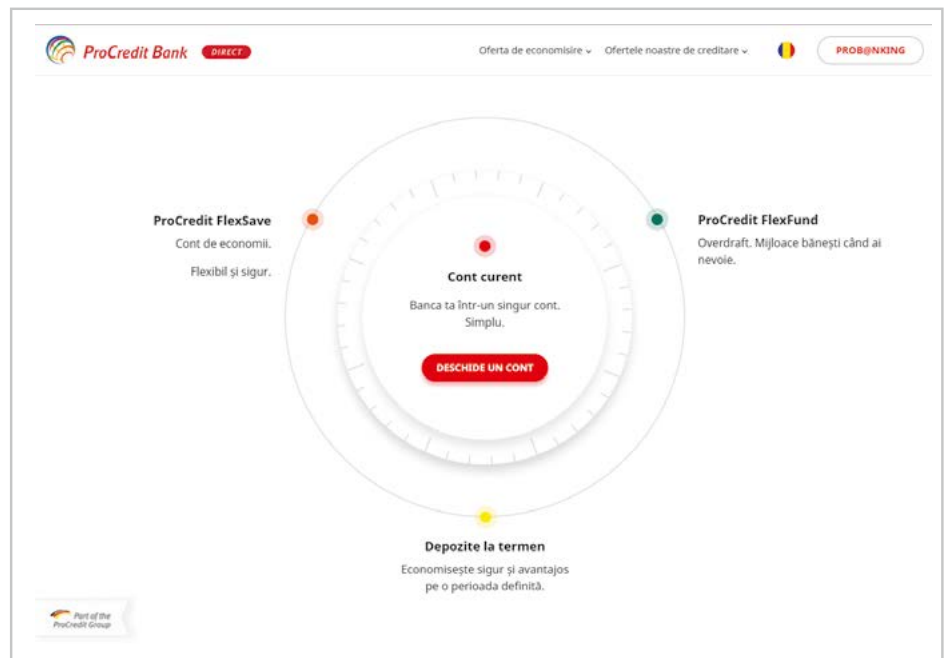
ProCredit Bank DIRECT

Oferta de economisire ⌄ Ofertele noastre de creditare ⌄ PROB@NKING

ProCredit FlexSave
Cont de economii.
Flexibil și sigur.

ProCredit FlexFund
Overdraft. Mijloace bănești când ai nevoie.

Cont curent
Banca ta într-un singur cont. Simplu.

DESCHIDE UN CONT

Depozite la termen
Economisește sigur și avantajos pe o perioada definită.

Part of the ProCredit Group